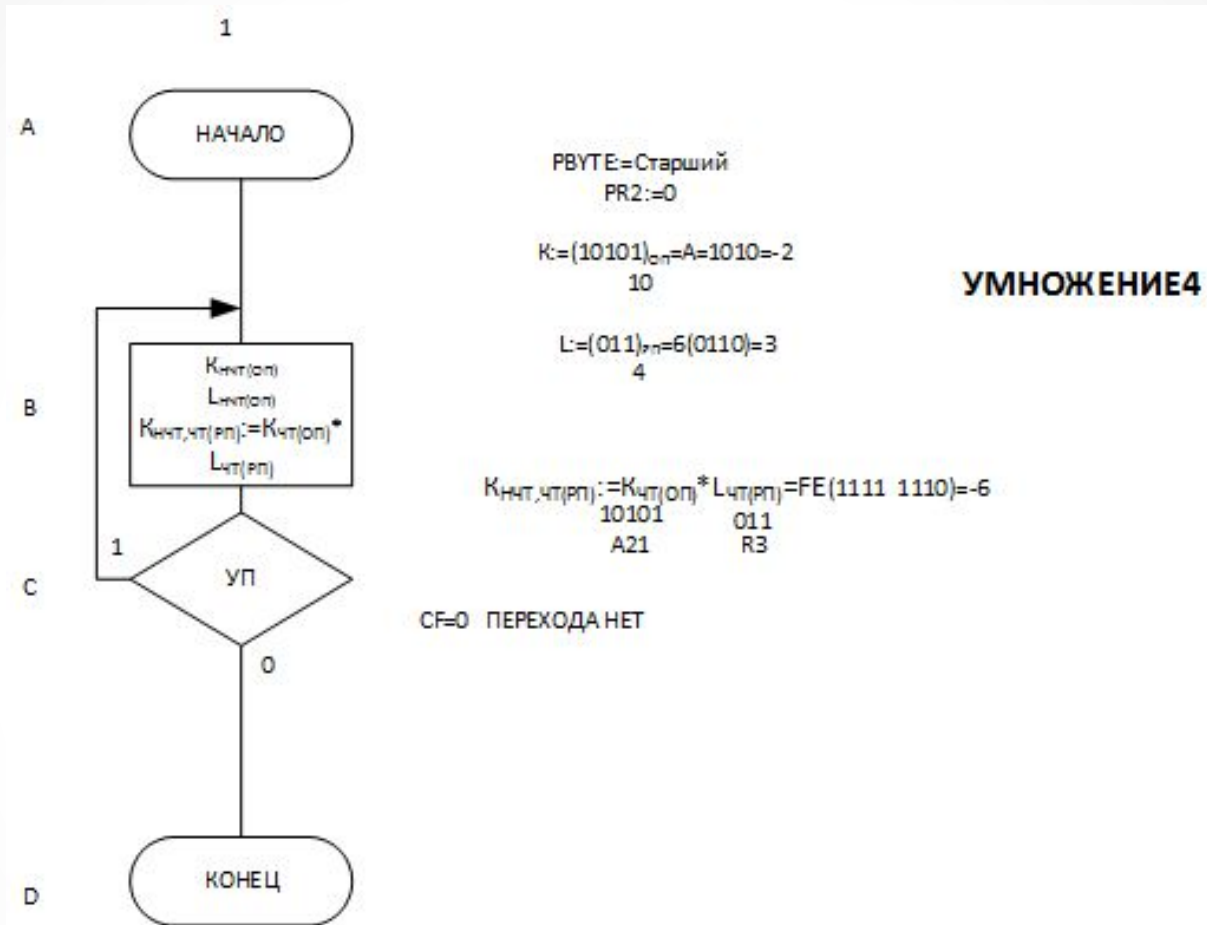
1

A

НАЧАЛО

PBYTE:=Старший
PR2:=0

K:=(10101)$_{оп}$=A=1010=-2
10

УМНОЖЕНИЕ4

L:=(011)$_{рп}$=6(0110)=3
4

B

$K_{НЧТ(ОП)}$
$L_{НЧТ(ОП)}$
$K_{НЧТ,ЧТ(РП)}$:=$K_{ЧТ(ОП)}$*
$L_{ЧТ(РП)}$

$K_{НЧТ,ЧТ(РП)}$:=$K_{ЧТ(ОП)}$*$L_{ЧТ(РП)}$=FE(1111 1110)=-6
10101 011
A21 R3

1

C

УП

CF=0 ПЕРЕХОДА НЕТ

0

D

КОНЕЦ